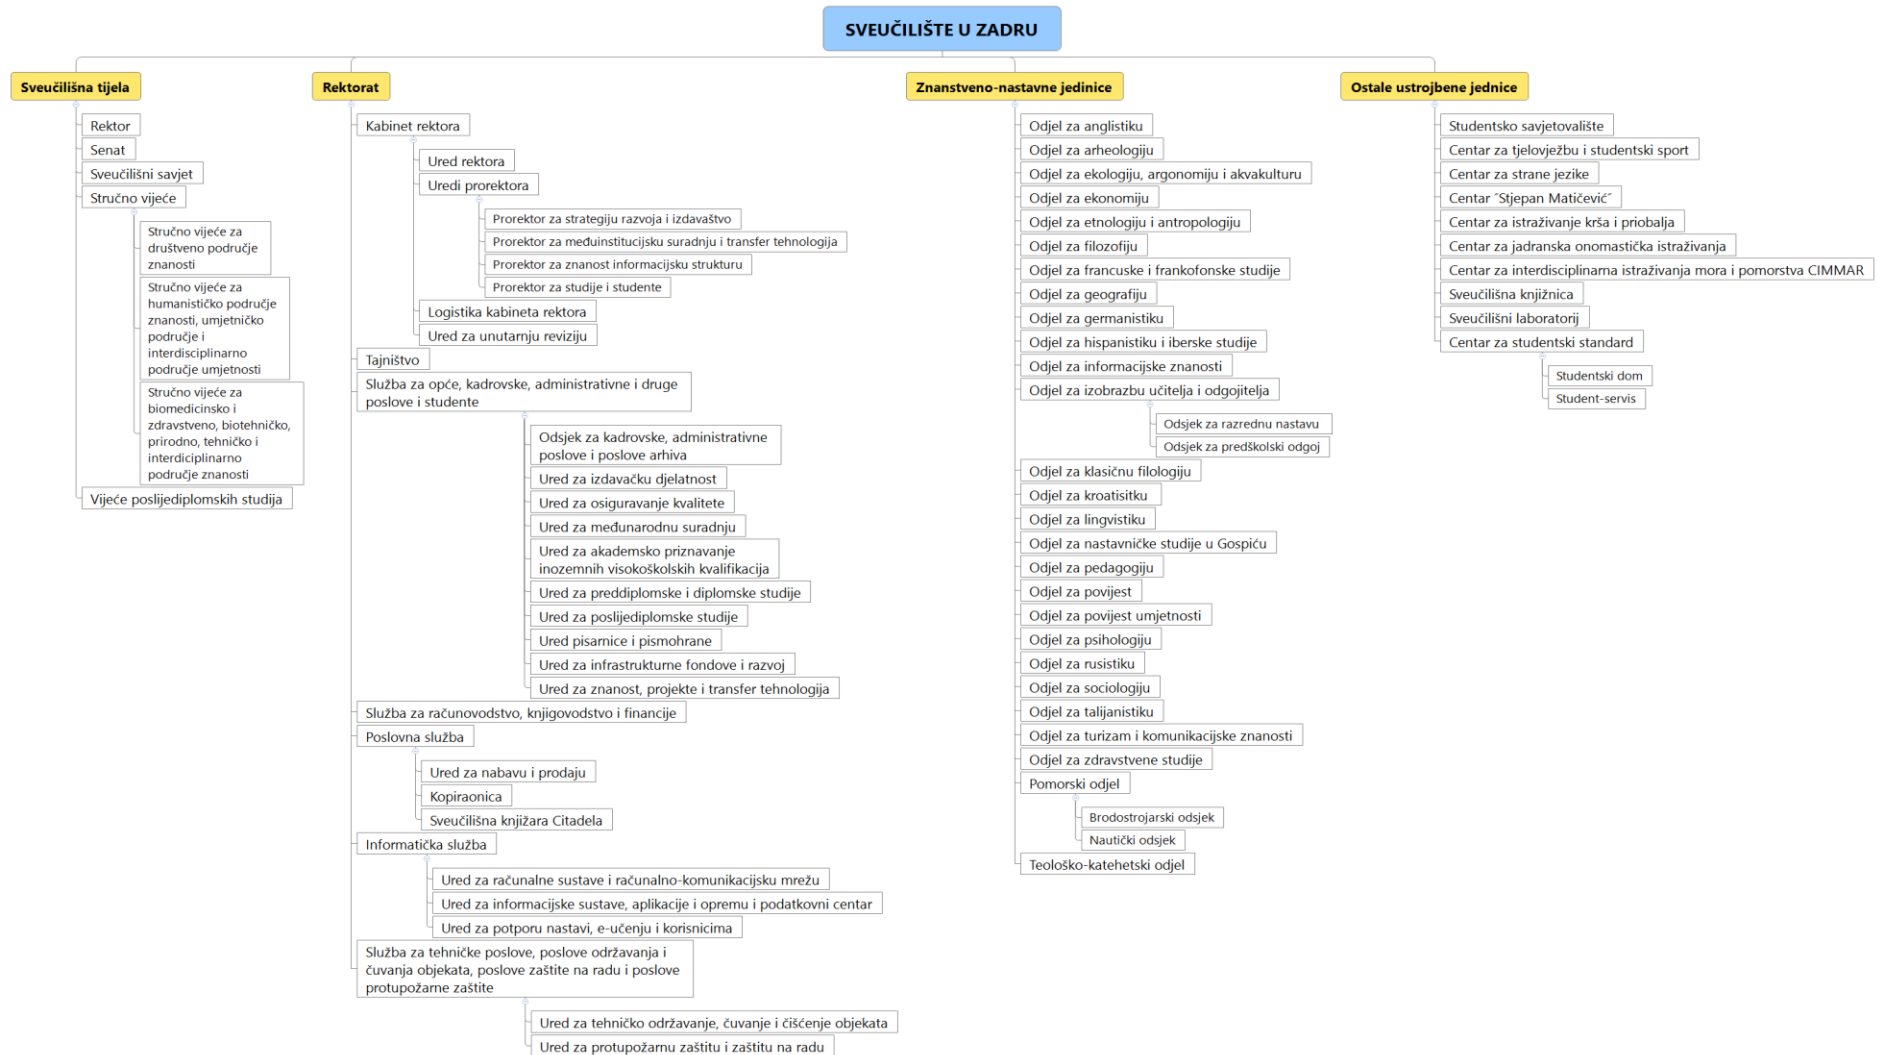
SVEUČILIŠTE U ZADRU

Sveučilišna tijela

Rektor
Senat
Sveučilišni savjet
Stručno vijeće
Stručno vijeće za društveno područje znanosti
Stručno vijeće za humanističko područje znanosti, umjetničko područje i interdisciplinarno područje umjetnosti
Stručno vijeće za biomedicinsko i zdravstveno, biotehničko, prirodno, tehničko i interdiciplinarno područje znanosti
Vijeće poslijediplomskih studija

Rektorat

Kabinet rektora
Ured rektora
Uredi prorektora
Prorektor za strategiju razvoja i izdavaštvo
Prorektor za međuinstitucijsku suradnju i transfer tehnologija
Prorektor za znanost informacijsku strukturu
Prorektor za studije i studente
Logistika kabineta rektora
Ured za unutarnju reviziju
Tajništvo
Služba za opće, kadrovske, administrativne i druge poslove i studente
Odsjek za kadrovske, administrativne poslove i poslove arhiva
Ured za izdavačku djelatnost
Ured za osiguravanje kvalitete
Ured za međunarodnu suradnju
Ured za akademsko priznavanje inozemnih visokoškolskih kvalifikacija
Ured za preddiplomske i diplomske studije
Ured za poslijediplomske studije
Ured pisarnice i pismohrane
Ured za infrastrukturne fondove i razvoj
Ured za znanost, projekte i transfer tehnologija
Služba za računovodstvo, knjigovodstvo i financije
Poslovna služba
Ured za nabavu i prodaju
Kopiraonica
Sveučilišna knjižara Citadela
Informatička služba
Ured za računalne sustave i računalno-komunikacijsku mrežu
Ured za informacijske sustave, aplikacije i opremu i podatkovni centar
Ured za potporu nastavi, e-učenju i korisnicima
Služba za tehničke poslove, poslove održavanja i čuvanja objekata, poslove zaštite na radu i poslove protupožarne zaštite
Ured za tehničko održavanje, čuvanje i čišćenje objekata
Ured za protupožarnu zaštitu i zaštitu na radu

Znanstveno-nastavne jedinice

Odjel za anglistiku
Odjel za arheologiju
Odjel za ekologiju, argonomiju i akvakulturu
Odjel za ekonomiju
Odjel za etnologiju i antropologiju
Odjel za filozofiju
Odjel za francuske i frankofonske studije
Odjel za geografiju
Odjel za germanistiku
Odjel za hispanistiku i iberske studije
Odjel za informacijske znanosti
Odjel za izobrazbu učitelja i odgojitelja
Odsjek za razrednu nastavu
Odsjek za predškolski odgoj
Odjel za klasičnu filologiju
Odjel za kroatisitku
Odjel za lingvistiku
Odjel za nastavničke studije u Gospiću
Odjel za pedagogiju
Odjel za povijest
Odjel za povijest umjetnosti
Odjel za psihologiju
Odjel za rusistiku
Odjel za sociologiju
Odjel za talijanistiku
Odjel za turizam i komunikacijske znanosti
Odjel za zdravstvene studije
Pomorski odjel
Brodostrojarski odsjek
Nautički odsjek
Teološko-katehetski odjel

Ostale ustrojbene jednice

Studentsko savjetovalište
Centar za tjelovježbu i studentski sport
Centar za strane jezike
Centar "Stjepan Matičević"
Centar za istraživanje krša i priobalja
Centar za jadranska onomastička istraživanja
Centar za interdisciplinarna istraživanja mora i pomorstva CIMMAR
Sveučilišna knjižnica
Sveučilišni laboratorij
Centar za studentski standard
Studentski dom
Student-servis